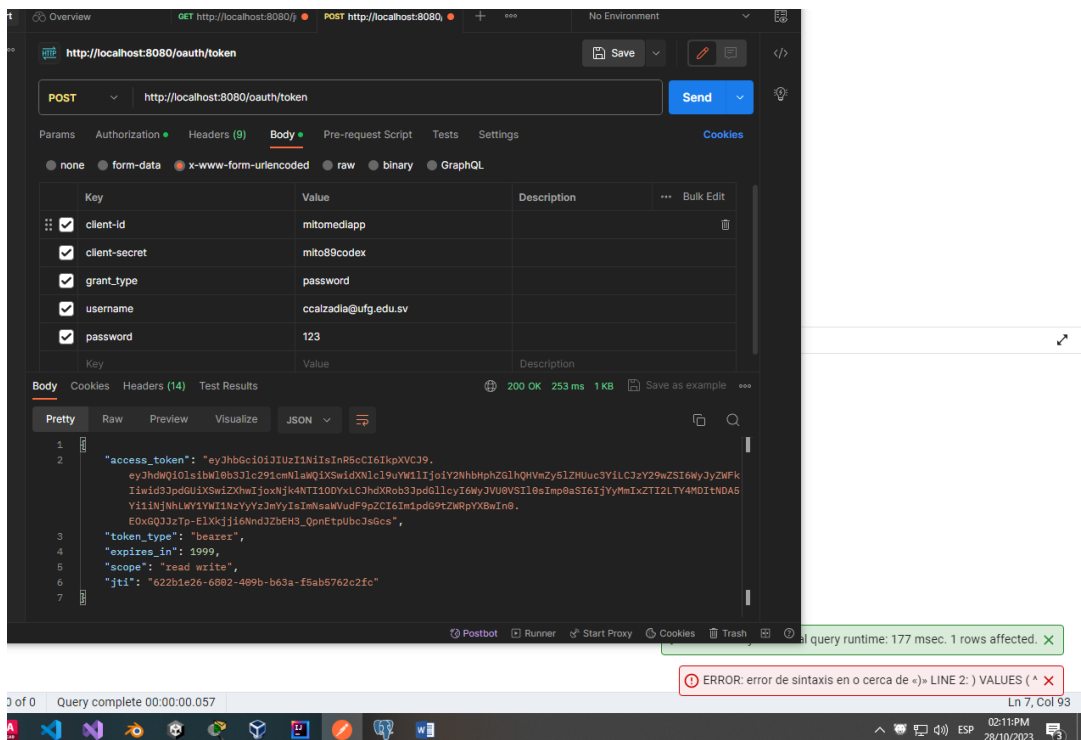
Overview GET http://localhost:8080/ POST http://localhost:8080/ + ooo No Environment

http://localhost:8080/oauth/token Save

POST http://localhost:8080/oauth/token Send

Params Authorization Headers (9) Body Pre-request Script Tests Settings Cookies

none form-data x-www-form-urlencoded raw binary GraphQL

| Key | Value | Description | Bulk Edit |
|---|---|---|---|
| client-id | mitomediapp | | |
| client-secret | mito89codex | | |
| grant_type | password | | |
| username | ccalzadia@ufg.edu.sv | | |
| password | 123 | | |
| Key | Value | Description | |

Body Cookies Headers (14) Test Results 200 OK 253 ms 1 KB Save as example

Pretty Raw Preview Visualize JSON

1 {
2 "access_token": "eyJhbGciOiJIUzI1NiIsInR5cCI6IkpXVCJ9.eyJhdWQiOlsibWl0b3Jlc291cmNlaWQiXSwidXNlcl9uYW1lIjoiY2NhbHphZGlhQHVmZy5lZHUuc3YiLCJzY29wZSI6WyJyZWFkIiwid3JpdGUiXSwiZXhwIjoxNjk4NTI1ODYxLCJhdXRob3JpdGllcyI6WyJVU0VSIl0sImp0aSI6IjYyMmIxZTI2LTY4MDItNDA5Yi1iNjNhLWY1YWI1NzYyYzJmYyIsImNsaWVudF9pZCI6Im1pdG9tZWRpYXBwIn0.EOxGQJJzTp-ElXkjji6NndJZbEH3_QpnEtpUbcJsGcs",
3 "token_type": "bearer",
4 "expires_in": 1999,
5 "scope": "read write",
6 "jti": "622b1e26-6802-409b-b63a-f5ab5762c2fc"
7 }

Postbot Runner Start Proxy Cookies Trash

al query runtime: 177 msec. 1 rows affected.

ERROR: error de sintaxis en o cerca de «)» LINE 2: ) VALUES ( ^

0 of 0 Query complete 00:00:00.057 Ln 7, Col 93

ESP 02:11 PM 28/10/2023